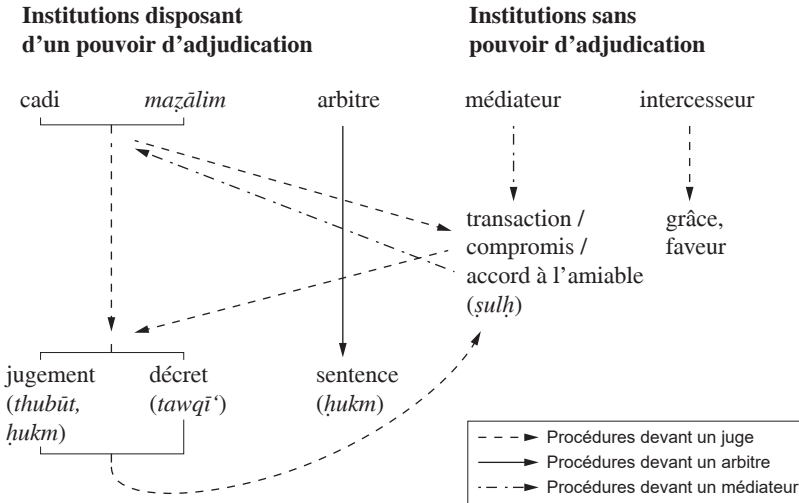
Institutions disposant d'un pouvoir d'adjudication

Institutions sans pouvoir d'adjudication

cadi

mazālim

arbitre

médiateur

intercesseur

transaction / compromis / accord à l'amiable (ṣulḥ)

grâce, faveur

jugement (thubūt, ḥukm)

décret (tawqī')

sentence (ḥukm)

Procédures devant un juge

Procédures devant un arbitre

Procédures devant un médiateur